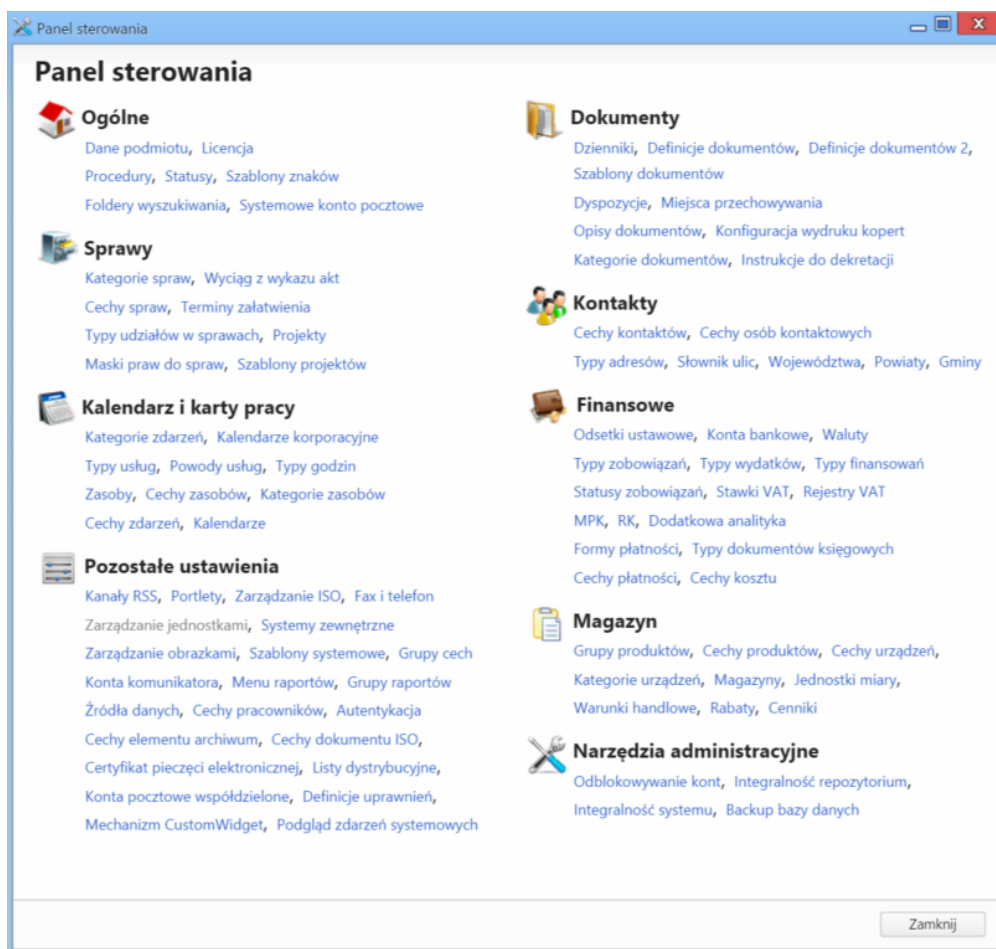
Panel sterowania

Panel sterowania

Ogólne
Dane podmiotu, Licencja
Procedury, Statusy, Szablony znaków
Foldery wyszukiwania, Systemowe konto pocztowe

Sprawy
Kategorie spraw, Wyciąg z wykazu akt
Cechy spraw, Terminy załatwienia
Typy udziałów w sprawach, Projekty
Maski praw do spraw, Szablony projektów

Kalendarz i karty pracy
Kategorie zdarzeń, Kalendarze korporacyjne
Typy usług, Powody usług, Typy godzin
Zasoby, Cechy zasobów, Kategorie zasobów
Cechy zdarzeń, Kalendarze

Pozostałe ustawienia
Kanały RSS, Portlety, Zarządzanie ISO, Fax i telefon
Zarządzanie jednostkami, Systemy zewnętrzne
Zarządzanie obrazkami, Szablony systemowe, Grupy cech
Konta komunikatora, Menu raportów, Grupy raportów
Źródła danych, Cechy pracowników, Autentykacja
Cechy elementu archiwum, Cechy dokumentu ISO,
Certyfikat pieczęci elektronicznej, Listy dystrybucyjne,
Konta pocztowe współdzielone, Definicje uprawnień,
Mechanizm CustomWidget, Podgląd zdarzeń systemowych

Dokumenty
Dzienniki, Definicje dokumentów, Definicje dokumentów 2,
Szablony dokumentów
Dyspozycje, Miejsca przechowywania
Opisy dokumentów, Konfiguracja wydruku kopert
Kategorie dokumentów, Instrukcje do dekretacji

Kontakty
Cechy kontaktów, Cechy osób kontaktowych
Typy adresów, Słownik ulic, Województwa, Powiaty, Gminy

Finansowe
Odsetki ustawowe, Konta bankowe, Waluty
Typy zobowiązań, Typy wydatków, Typy finansowań
Statusy zobowiązań, Stawki VAT, Rejestry VAT
MPK, RK, Dodatkowa analityka
Formy płatności, Typy dokumentów księgowych
Cechy płatności, Cechy kosztu

Magazyn
Grupy produktów, Cechy produktów, Cechy urządzeń,
Kategorie urządzeń, Magazyny, Jednostki miary,
Warunki handlowe, Rabaty, Cenniki

Narzędzia administracyjne
Odblokowywanie kont, Integralność repozytorium,
Integralność systemu, Backup bazy danych

Zamknij